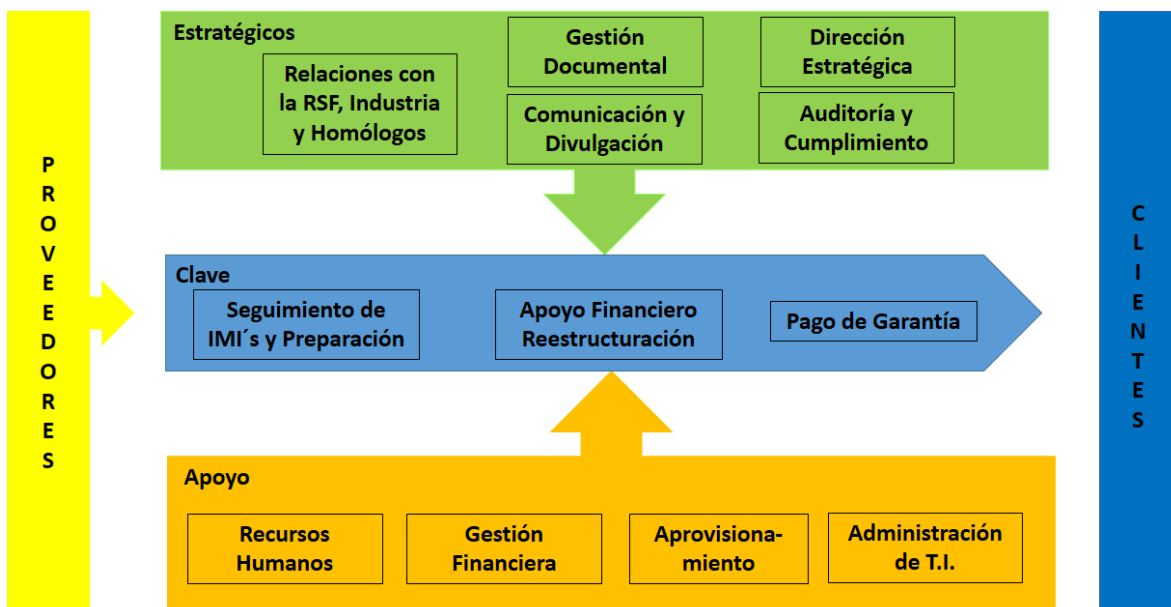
PROVEEDORES

Estratégicos

Relaciones con la RSF, Industria y Homólogos

Gestión Documental

Comunicación y Divulgación

Dirección Estratégica

Auditoría y Cumplimiento

Clave

Seguimiento de IMI´s y Preparación

Apoyo Financiero Reestructuración

Pago de Garantía

Apoyo

Recursos Humanos

Gestión Financiera

Aprovisionamiento

Administración de T.I.

CLIENTES